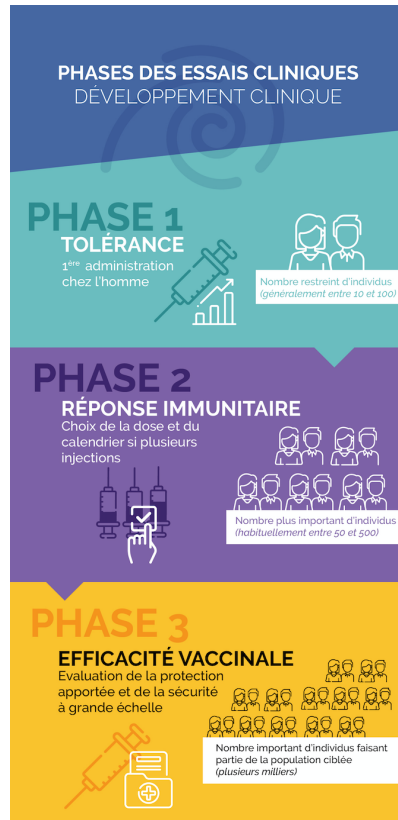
PHASES DES ESSAIS CLINIQUES
DÉVELOPPEMENT CLINIQUE

PHASE 1
TOLÉRANCE
1$^{ère}$ administration chez l'homme

Nombre restreint d'individus (généralement entre 10 et 100)

PHASE 2
RÉPONSE IMMUNITAIRE
Choix de la dose et du calendrier si plusieurs injections

Nombre plus important d'individus (habituellement entre 50 et 500)

PHASE 3
EFFICACITÉ VACCINALE
Evaluation de la protection apportée et de la sécurité à grande échelle

Nombre important d'individus faisant partie de la population ciblée (plusieurs milliers)